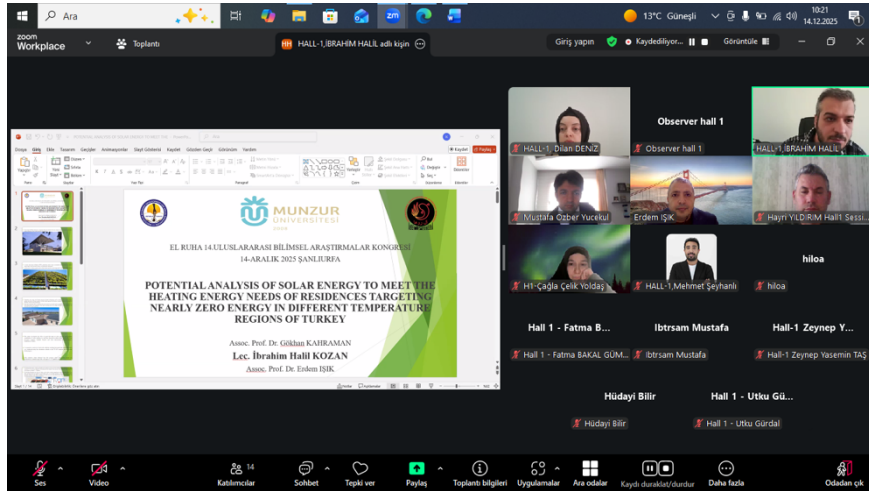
Ara

13°C Güneşli

10:21
14.12.2025

zoom Workplace

Toplantı

HALL-1,İBRAHİM HALİL adlı kişin

Giriş yapın

Kaydediliyor...

Görüntüle

MUNZUR ÜNİVERSİTESİ

EL RUHA 14.ULUSLARARASI BİLİMSEL ARAŞTIRMALAR KONGRESİ
14-ARALIK 2025 ŞANLIURFA

POTENTIAL ANALYSIS OF SOLAR ENERGY TO MEET THE HEATING ENERGY NEEDS OF RESIDENCES TARGETING NEARLY ZERO ENERGY IN DIFFERENT TEMPERATURE REGIONS OF TURKEY

Assoc. Prof. Dr. Gökhan KAHRAMAN
Lec. İbrahim Halil KOZAN
Assoc. Prof. Dr. Erdem IŞIK

HALL-1_Dilan DENİZ

Observer hall 1

Observer hall 1

HALL-1,İBRAHİM HALİL

Mustafa Özber Yucekul

Erdem IŞIK

Hayri YILDIRIM Hall1 Sessi...

H1-Çağla Çelik Yoldaş

HALL-1,Mehmet Şeyhanlı

hiloa

hiloa

Hall 1 - Fatma B...

Hall 1 - Fatma BAKAL GÜM...

Ibtrsam Mustafa

Ibtrsam Mustafa

Hall-1 Zeynep Y...

Hall-1 Zeynep Yasemin TAŞ

Hüdayi Bilir

Hüdayi Bilir

Hall 1 - Utku Gü...

Hall 1 - Utku Gürdal

Ses

Video

Katılımcılar 14

Sohbet

Tepki ver

Paylaş

Toplantı bilgileri

Uygulamalar

Ara odalar

Kaydı duraklat/durdur

Daha fazla

Odadan çık